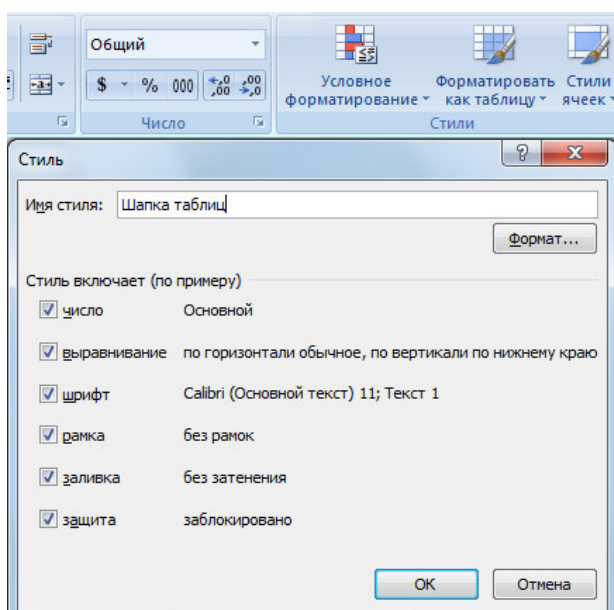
Общий

$ % 000 ,0 ,00 ,00 ,0

Число

Условное форматирование

Форматировать как таблицу

Стили ячеек

Стили

Стиль

?

X

Имя стиля: Шапка таблиц

Формат...

Стиль включает (по примеру)

число Основной

выравнивание по горизонтали обычное, по вертикали по нижнему краю

шрифт Calibri (Основной текст) 11; Текст 1

рамка без рамок

заливка без затенения

защита заблокировано

ОК

Отмена